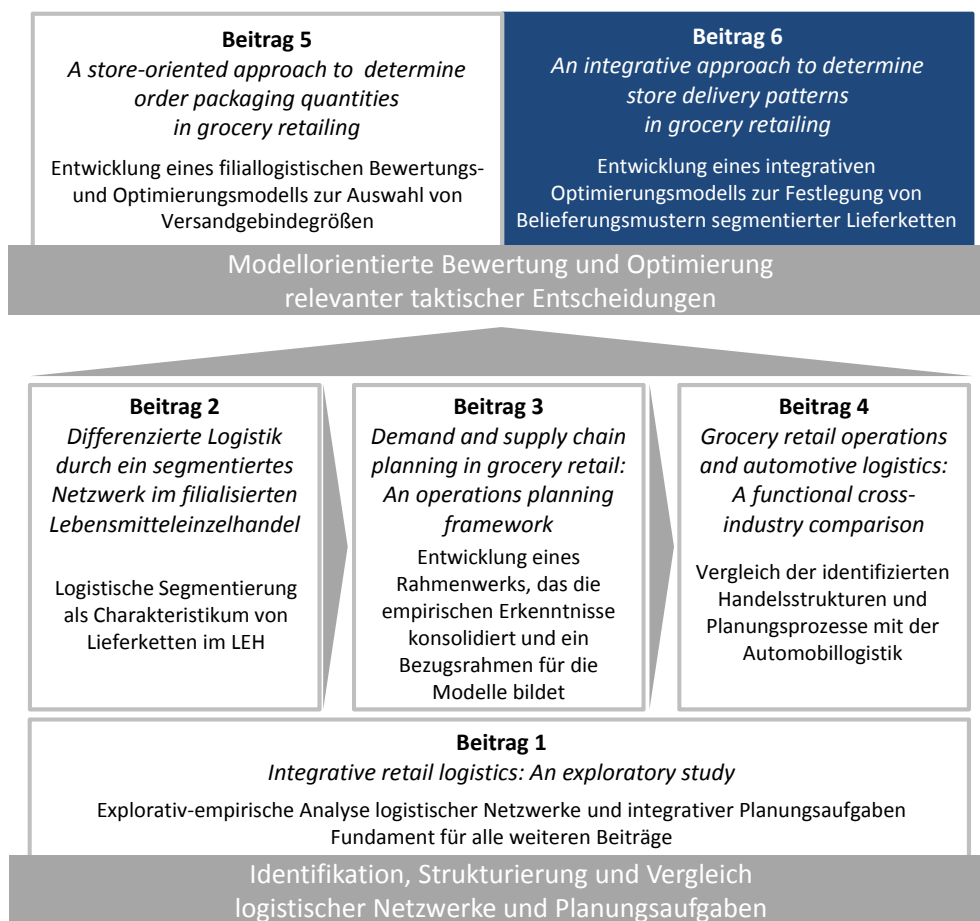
**Beitrag 5**
*A store-oriented approach to determine order packaging quantities in grocery retailing*

Entwicklung eines filiallogistischen Bewertungs- und Optimierungsmodells zur Auswahl von Versandgebindegrößen

**Beitrag 6**
*An integrative approach to determine store delivery patterns in grocery retailing*

Entwicklung eines integrativen Optimierungsmodells zur Festlegung von Belieferungsmustern segmentierter Lieferketten

Modellorientierte Bewertung und Optimierung relevanter taktischer Entscheidungen

**Beitrag 2**
*Differenzierte Logistik durch ein segmentiertes Netzwerk im filialisierten Lebensmitteleinzelhandel*

Logistische Segmentierung als Charakteristikum von Lieferketten im LEH

**Beitrag 3**
*Demand and supply chain planning in grocery retail: An operations planning framework*

Entwicklung eines Rahmenwerks, das die empirischen Erkenntnisse konsolidiert und ein Bezugsrahmen für die Modelle bildet

**Beitrag 4**
*Grocery retail operations and automotive logistics: A functional cross-industry comparison*

Vergleich der identifizierten Handelsstrukturen und Planungsprozesse mit der Automobillogistik

**Beitrag 1**
*Integrative retail logistics: An exploratory study*

Explorativ-empirische Analyse logistischer Netzwerke und integrativer Planungsaufgaben
Fundament für alle weiteren Beiträge

Identifikation, Strukturierung und Vergleich logistischer Netzwerke und Planungsaufgaben